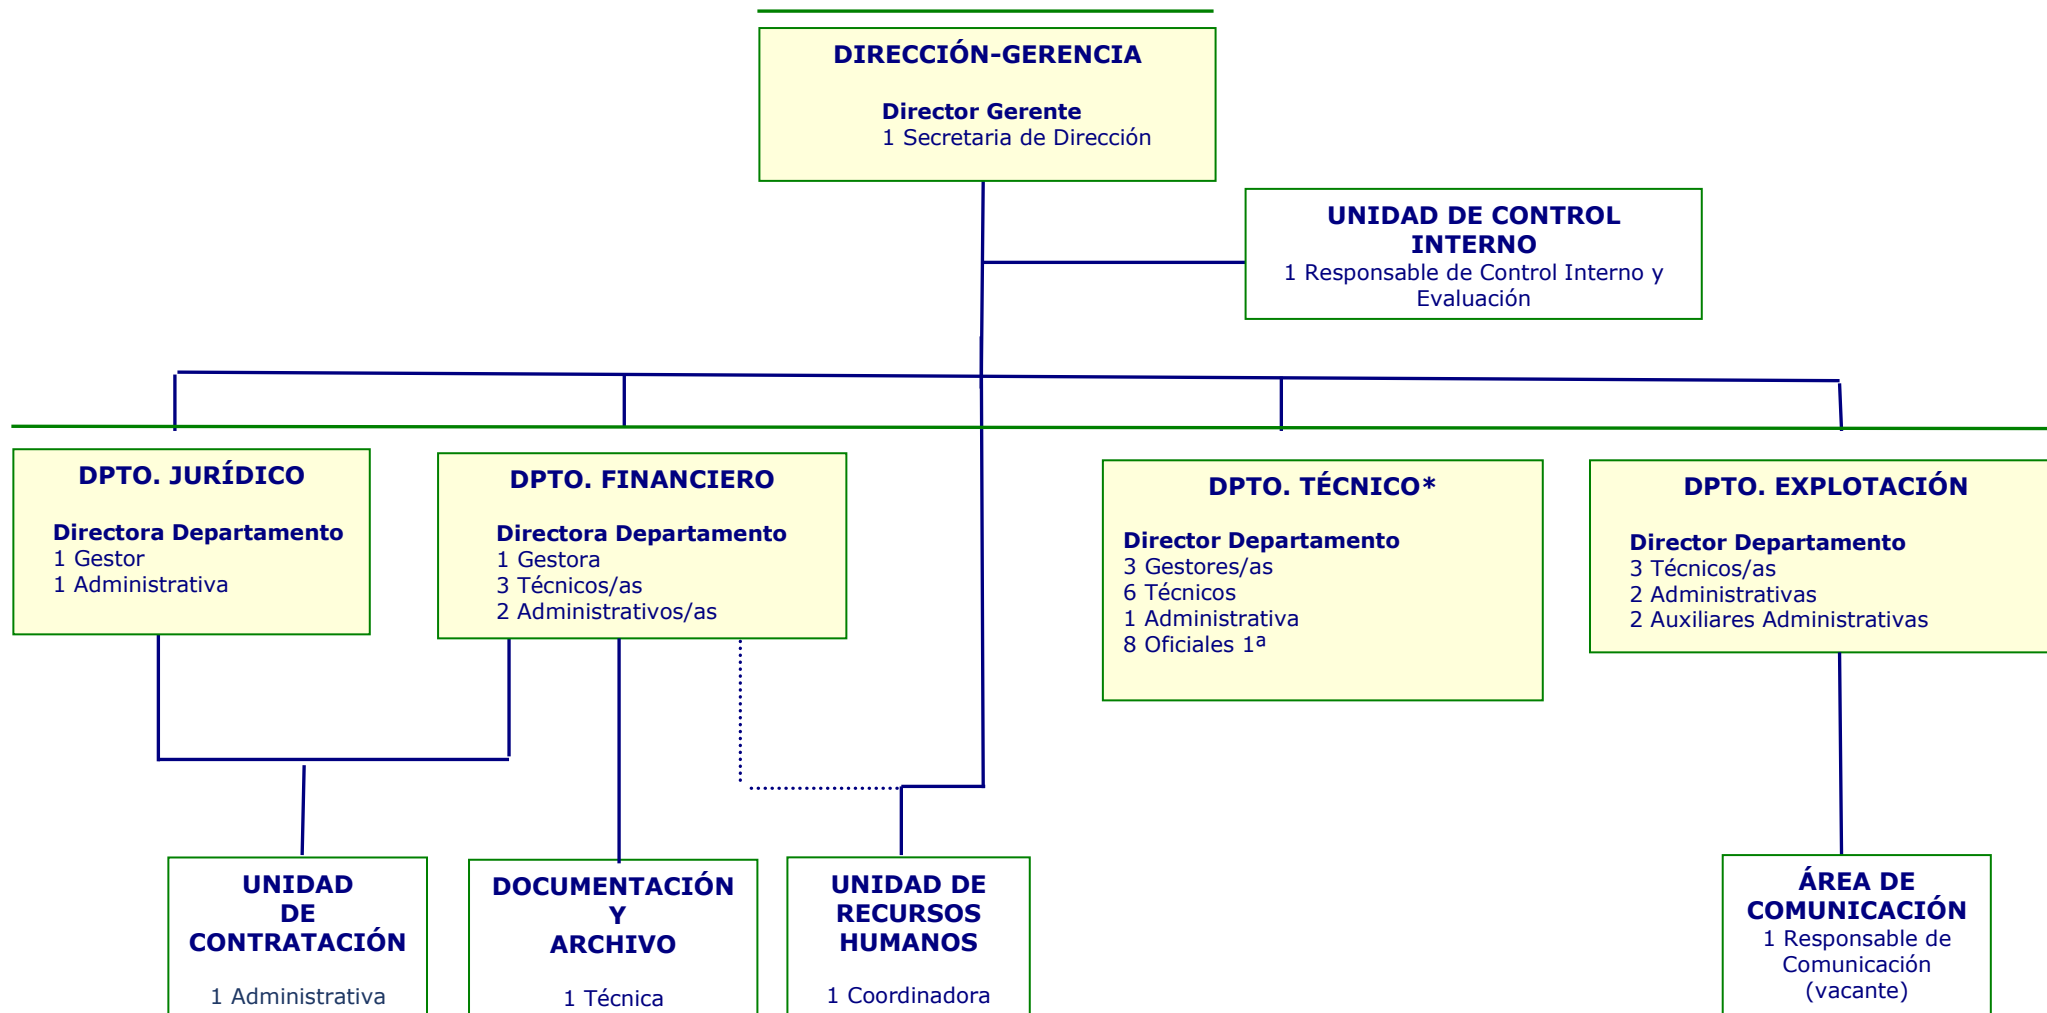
DIRECCIÓN-GERENCIA

Director Gerente
1 Secretaria de Dirección

UNIDAD DE CONTROL INTERNO
1 Responsable de Control Interno y Evaluación

DPTO. JURÍDICO

Directora Departamento
1 Gestor
1 Administrativa

DPTO. FINANCIERO

Directora Departamento
1 Gestora
3 Técnicos/as
2 Administrativos/as

DPTO. TÉCNICO*

Director Departamento
3 Gestores/as
6 Técnicos
1 Administrativa
8 Oficiales 1ª

DPTO. EXPLOTACIÓN

Director Departamento
3 Técnicos/as
2 Administrativas
2 Auxiliares Administrativas

UNIDAD DE CONTRATACIÓN

1 Administrativa

DOCUMENTACIÓN Y ARCHIVO

1 Técnica

UNIDAD DE RECURSOS HUMANOS

1 Coordinadora

ÁREA DE COMUNICACIÓN
1 Responsable de Comunicación (vacante)